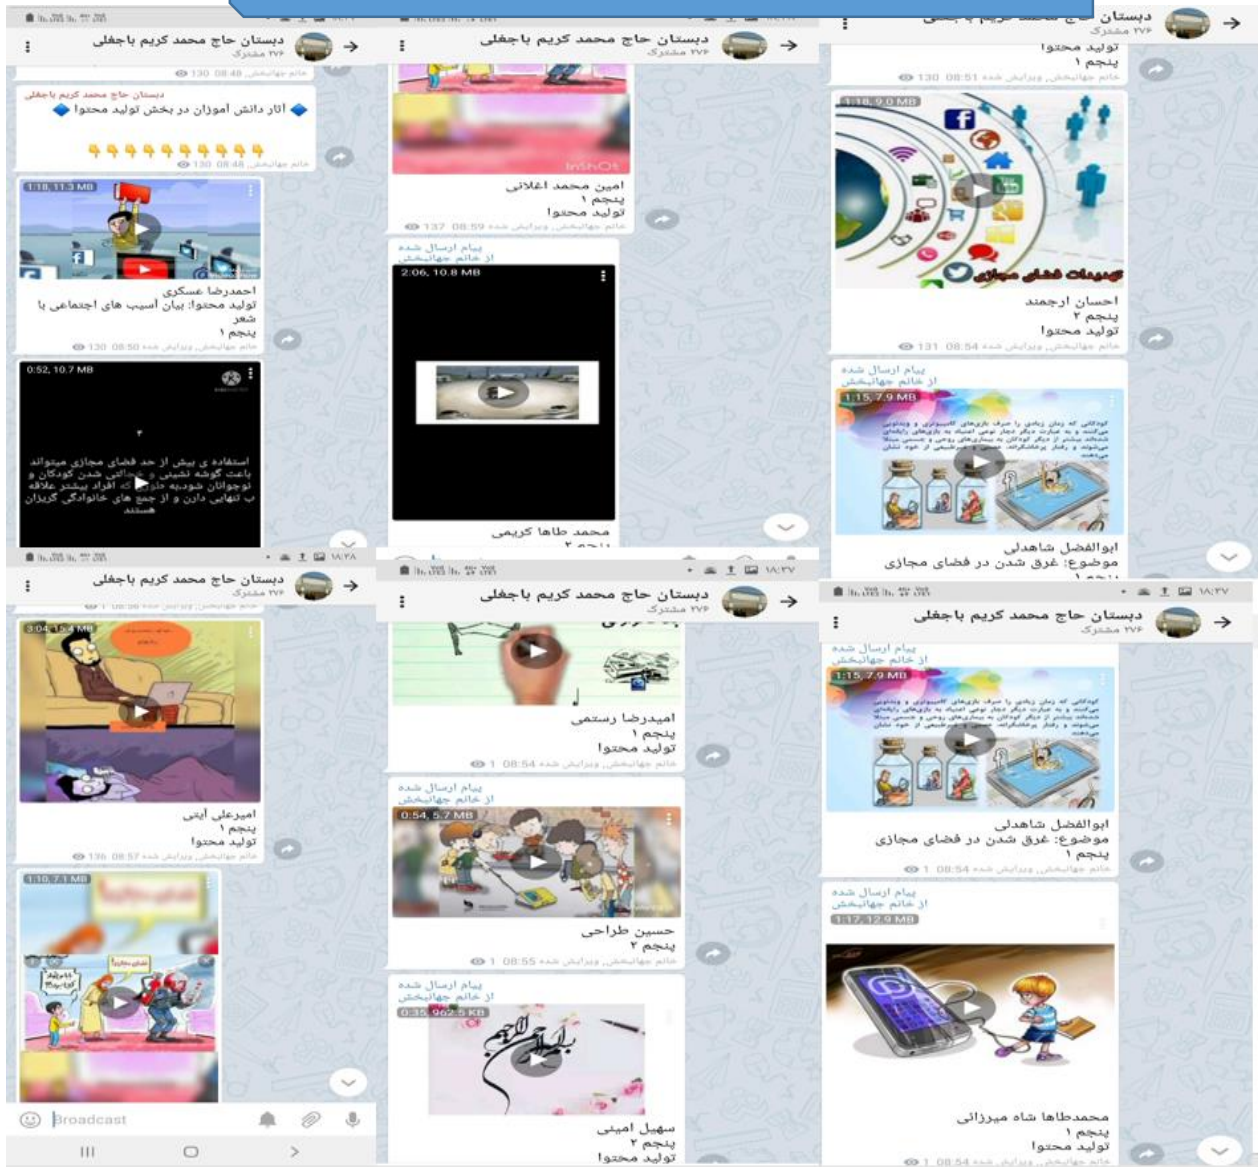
دبستان حاج محمد کریم باجغلی
۲۷۶ مشترک

130 08:48

دبستان حاج محمد کریم باجغلی
آثار دانش آموزان در بخش تولید محتوا
130 08:48

1:18, 11.3 MB
احمدرضا عسکری
تولید محتوا: بیان آسیب های اجتماعی با شعر
پنجم ۱
130 08:50

0:52, 10.7 MB
استفاده ی بیش از حد فضای مجازی میتواند باعث گوشه نشینی و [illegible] شدن کودکان و نوجوانان شودبه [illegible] که افراد بیشتر علاقه ب تنهایی دارن و از جمع های خانوادگی گریزان هستند

دبستان حاج محمد کریم باجغلی
۲۷۶ مشترک

امین محمد اغلاقی
پنجم ۱
تولید محتوا
137 08:59

پیام ارسال شده
از خانم جهانبخش
2:06, 10.8 MB
محمد طاها کریمی

دبستان حاج محمد کریم باجغلی
۲۷۶ مشترک
تولید محتوا
پنجم ۱
130 08:51

1:18, 9.0 MB
آسیبهای فضای مجازی
احسان ارجمند
پنجم ۲
تولید محتوا
131 08:54

پیام ارسال شده
از خانم جهانبخش
1:15, 7.9 MB
ابوالفضل شاهدلی
موضوع: غرق شدن در فضای مجازی

دبستان حاج محمد کریم باجغلی
۲۷۶ مشترک
3:04, 15.4 MB
امیرعلی آیتی
پنجم ۱
تولید محتوا
136 08:57

1:10, 7.1 MB

Broadcast

دبستان حاج محمد کریم باجغلی
۲۷۶ مشترک
امیدرضا رستمی
پنجم ۱
تولید محتوا
1 08:54

پیام ارسال شده
از خانم جهانبخش
0:54, 5.7 MB
حسین طراحی
پنجم ۲
1 08:55

پیام ارسال شده
از خانم جهانبخش
0:35, 962.5 KB
سهیل امینی
پنجم ۲
تولید محتوا

دبستان حاج محمد کریم باجغلی
۲۷۶ مشترک
پیام ارسال شده
از خانم جهانبخش
1:15, 7.9 MB
ابوالفضل شاهدلی
موضوع: غرق شدن در فضای مجازی
پنجم ۱
1 08:54

پیام ارسال شده
از خانم جهانبخش
1:17, 12.9 MB
محمدطاها شاه میرزائی
پنجم ۱
تولید محتوا
1 08:54